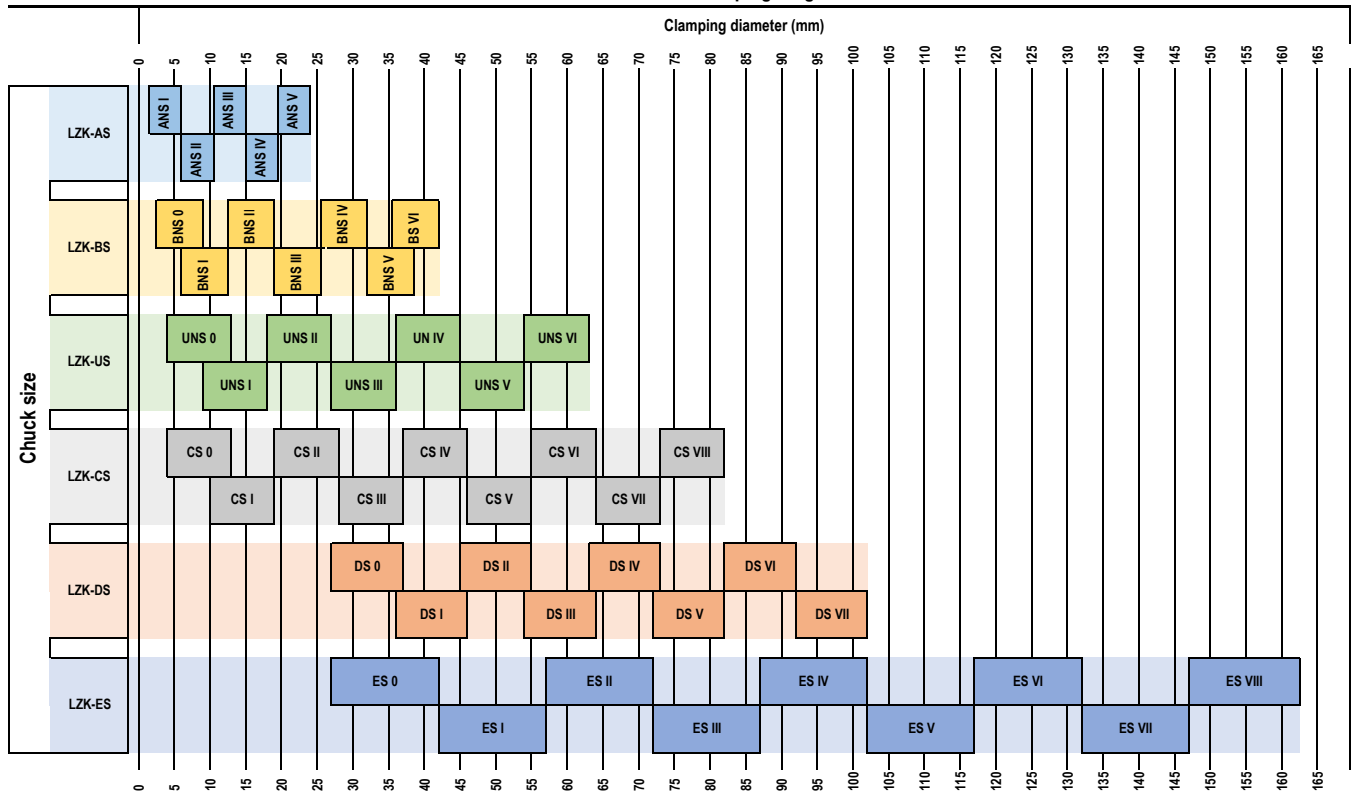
Clamping diameter (mm)

0 5 10 15 20 25 30 35 40 45 50 55 60 65 70 75 80 85 90 95 100 105 110 115 120 125 130 135 140 145 150 155 160 165

Chuck size

LZK-AS
ANS I
ANS III
ANS V
ANS II
ANS IV

LZK-BS
BNS 0
BNS II
BNS IV
BS VI
BNS I
BNS III
BNS V

LZK-US
UNS 0
UNS II
UN IV
UNS VI
UNS I
UNS III
UNS V

LZK-CS
CS 0
CS II
CS IV
CS VI
CS VIII
CS I
CS III
CS V
CS VII

LZK-DS
DS 0
DS II
DS IV
DS VI
DS I
DS III
DS V
DS VII

LZK-ES
ES 0
ES II
ES IV
ES VI
ES VIII
ES I
ES III
ES V
ES VII

0 5 10 15 20 25 30 35 40 45 50 55 60 65 70 75 80 85 90 95 100 105 110 115 120 125 130 135 140 145 150 155 160 165